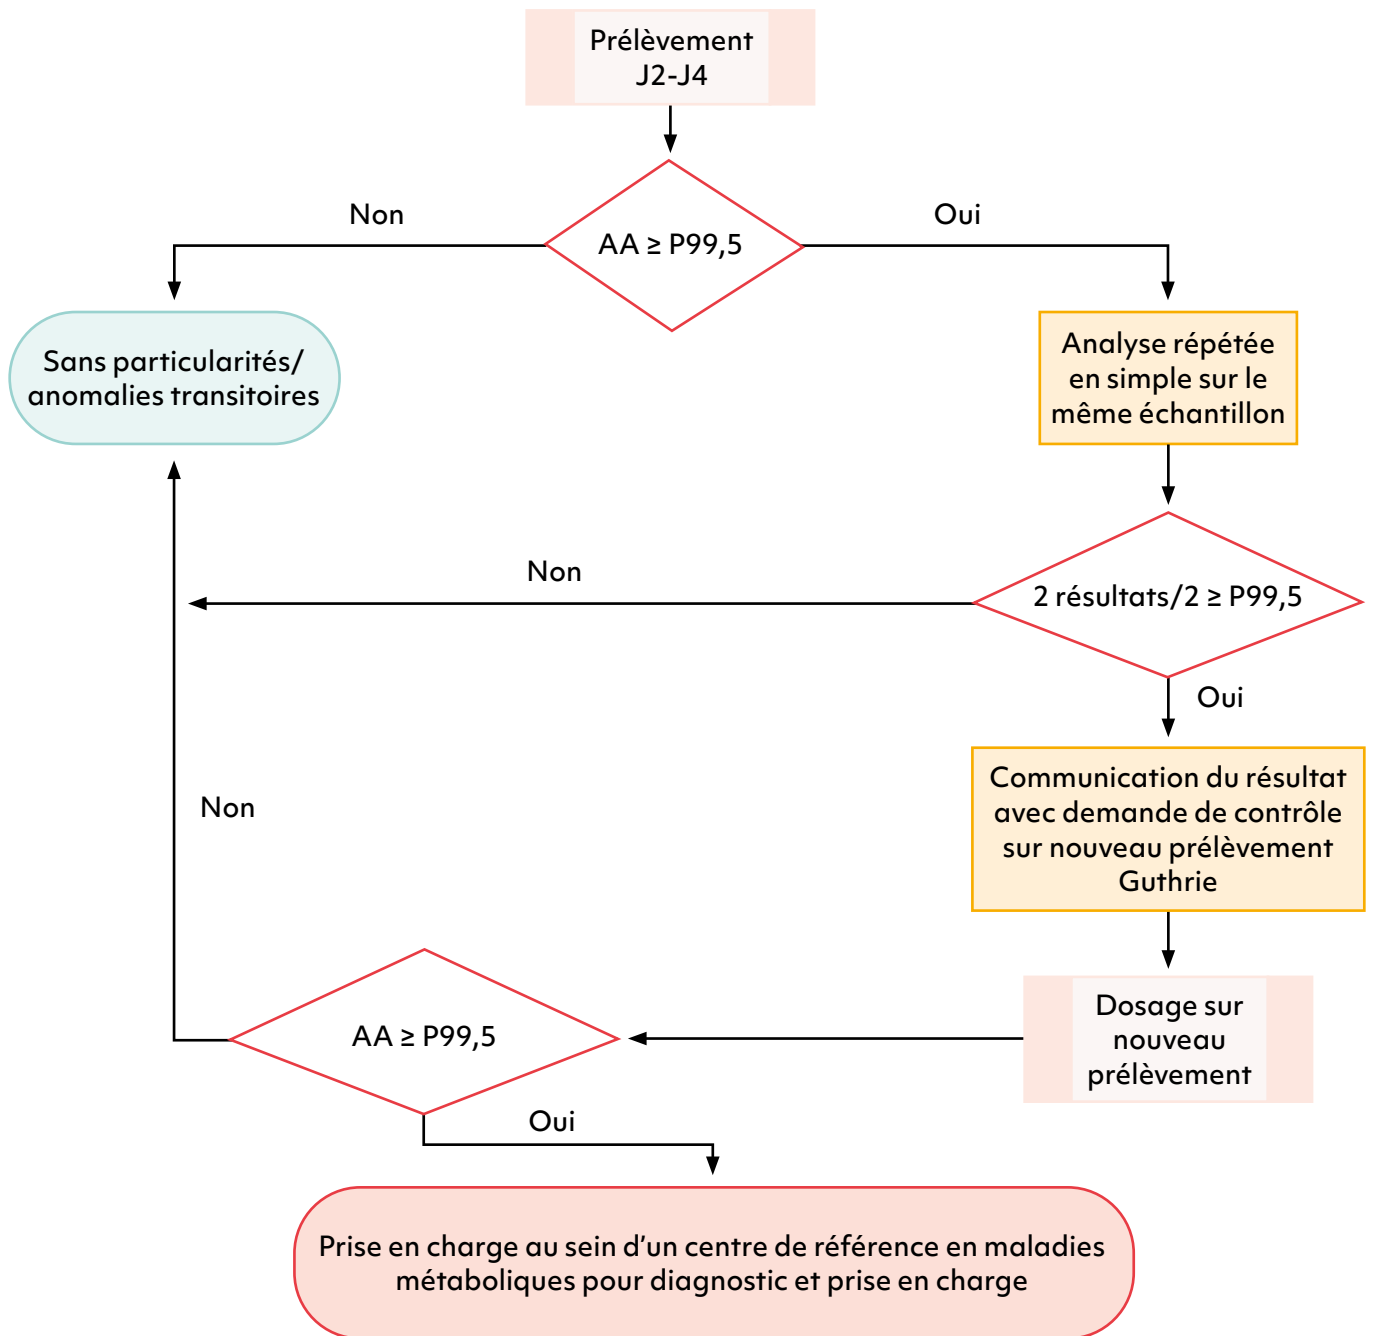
Prélèvement J2-J4

AA ≥ P99,5

Non

Oui

Sans particularités/ anomalies transitoires

Analyse répétée en simple sur le même échantillon

Non

2 résultats/2 ≥ P99,5

Oui

Communication du résultat avec demande de contrôle sur nouveau prélèvement Guthrie

Non

Dosage sur nouveau prélèvement

AA ≥ P99,5

Oui

Prise en charge au sein d'un centre de référence en maladies métaboliques pour diagnostic et prise en charge